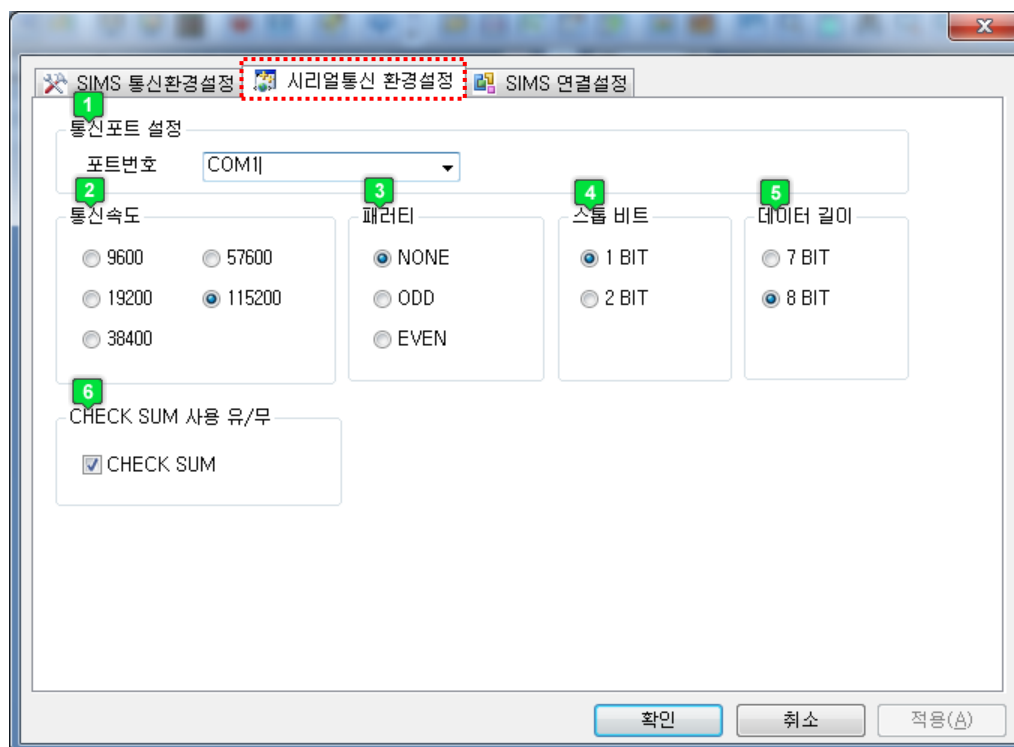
x

SIMS 통신환경설정 | 시리얼통신 환경설정 | SIMS 연결설정

1
통신포트 설정
포트번호 COM1

2
통신속도
9600
57600
19200
115200
38400

3
패리티
NONE
ODD
EVEN

4
스톱 비트
1 BIT
2 BIT

5
데이터 길이
7 BIT
8 BIT

6
CHECK SUM 사용 유/무
CHECK SUM

확인 취소 적용(A)